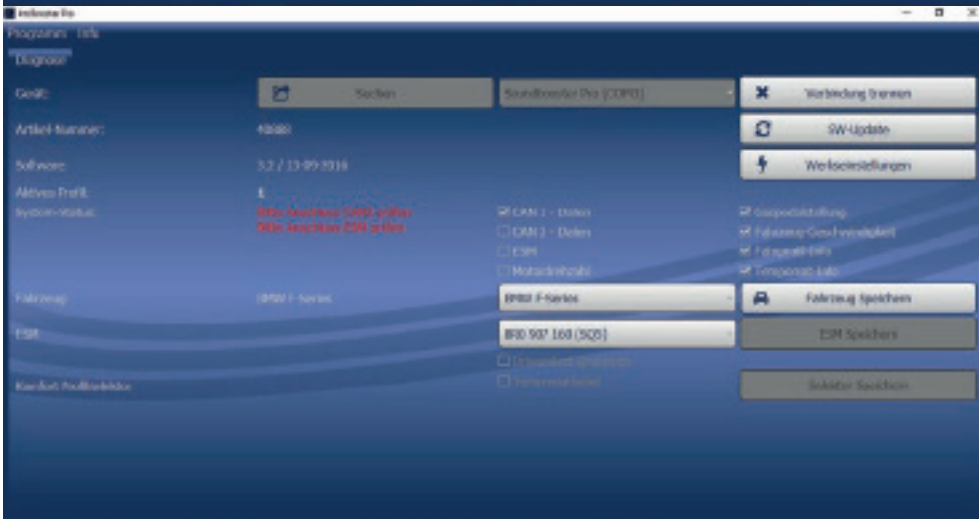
imboost Pro

Programm Info

Diagnose

Gerät: Suchen Soundbooster Pro (COM3) Verbindung trennen

Artikel-Nummer: 48080 SW-Update

Software: 3.2 / 13-09-2016 Werkseinstellungen

Aktives Profil: 1

System-Status: Bitte Anschluss CAN1 prüfen Bitte Anschluss ESM prüfen

CAN 1 - Daten
CAN 2 - Daten
ESM
Motordrehzahl

Gaspedalstellung
Fahrzeug-Geschwindigkeit
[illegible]
Tempomat-Info

Fahrzeug: BMW F-Series BMW F-Series Fahrzeug Speichern

ESM: 8R0 907 160 (SQ5) ESM Speichern

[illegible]
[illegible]

Komfort-Fußfinkelektor

Schalter Speichern